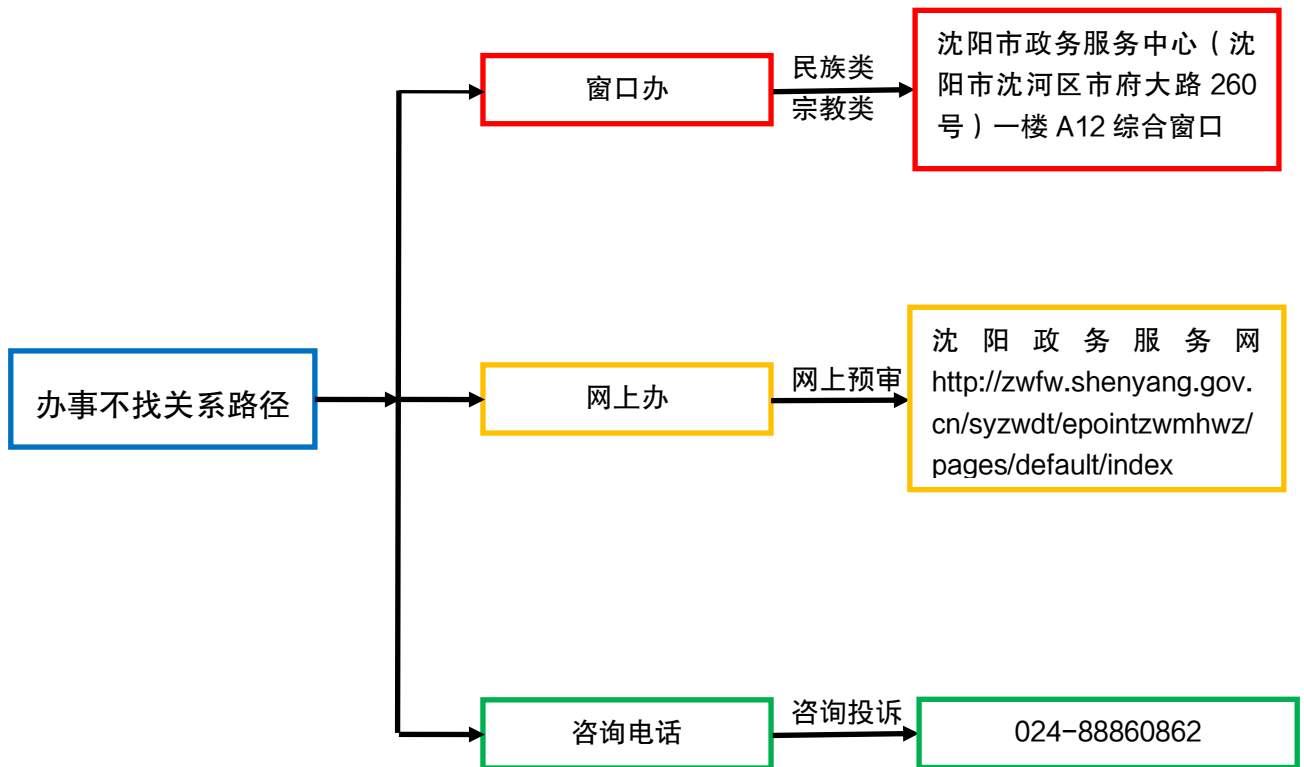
办事不找关系路径

窗口办

民族类
宗教类

沈阳市政务服务中心（沈阳市沈河区市府大路 260 号）一楼 A12 综合窗口

网上办

网上预审

沈阳政务服务网 http://zwfw.shenyang.gov.cn/syzwdt/epointzwmhwz/pages/default/index

咨询电话

咨询投诉

024-88860862